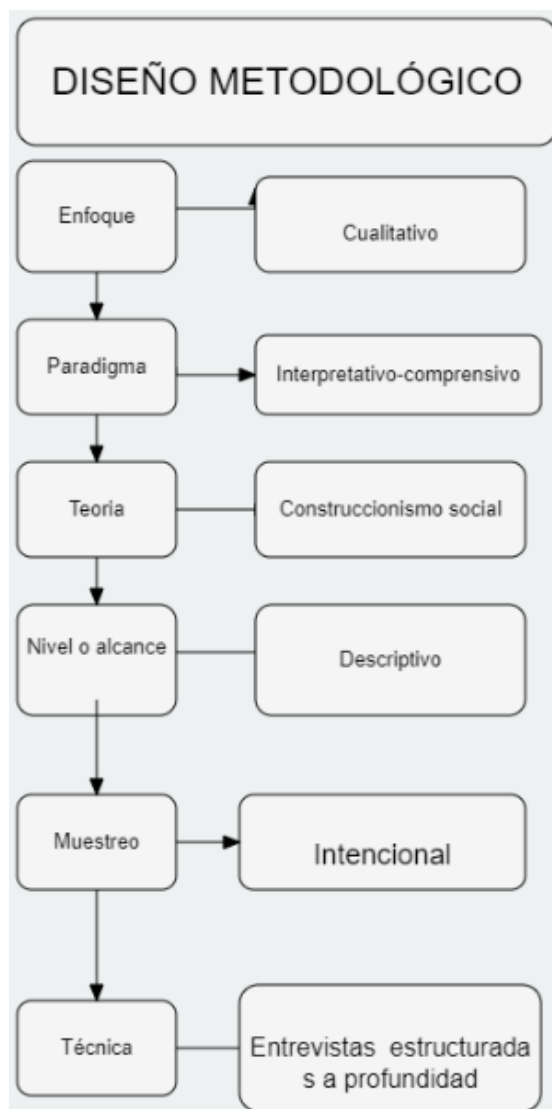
DISEÑO METODOLÓGICO

Enfoque

Cualitativo

Paradigma

Interpretativo-comprensivo

Teoria

Construccionismo social

Nivel o alcance

Descriptivo

Muestreo

Intencional

Técnica

Entrevistas estructurada s a profundidad